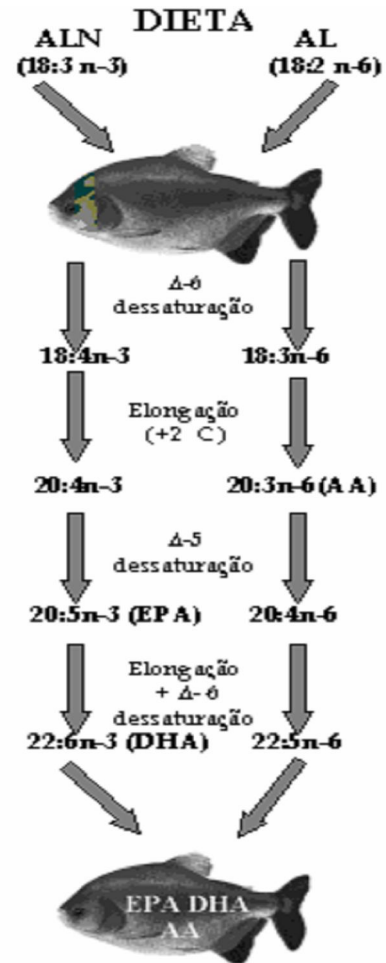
DIETA

ALN
(18:3 n-3)

AL
(18:2 n-6)

$\Delta$-6
dessaturação

18:4n-3

18:3n-6

Elongação
(+2 C)

20:4n-3

20:3n-6 (AA)

$\Delta$-5
dessaturação

20:5n-3 (EPA)

20:4n-6

Elongação
+ $\Delta$-6
dessaturação

22:6n-3 (DHA)

22:5n-6

EPA DHA
AA